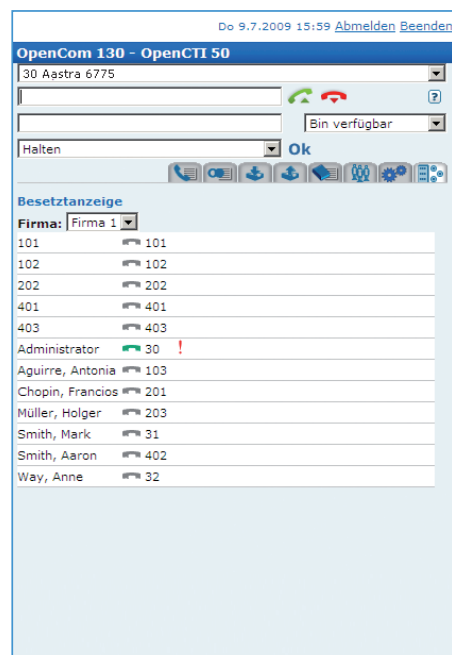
Do 9.7.2009 15:59 Abmelden Beenden

OpenCom 130 - OpenCTI 50

30 Aastra 6775

?

Bin verfügbar

Halten

Ok

Besetztanzeige

Firma: Firma 1

| | |
|---|---|
| 101 | 101 |
| 102 | 102 |
| 202 | 202 |
| 401 | 401 |
| 403 | 403 |
| Administrator | 30 ! |
| Aguirre, Antonia | 103 |
| Chopin, Francios | 201 |
| Müller, Holger | 203 |
| Smith, Mark | 31 |
| Smith, Aaron | 402 |
| Way, Anne | 32 |